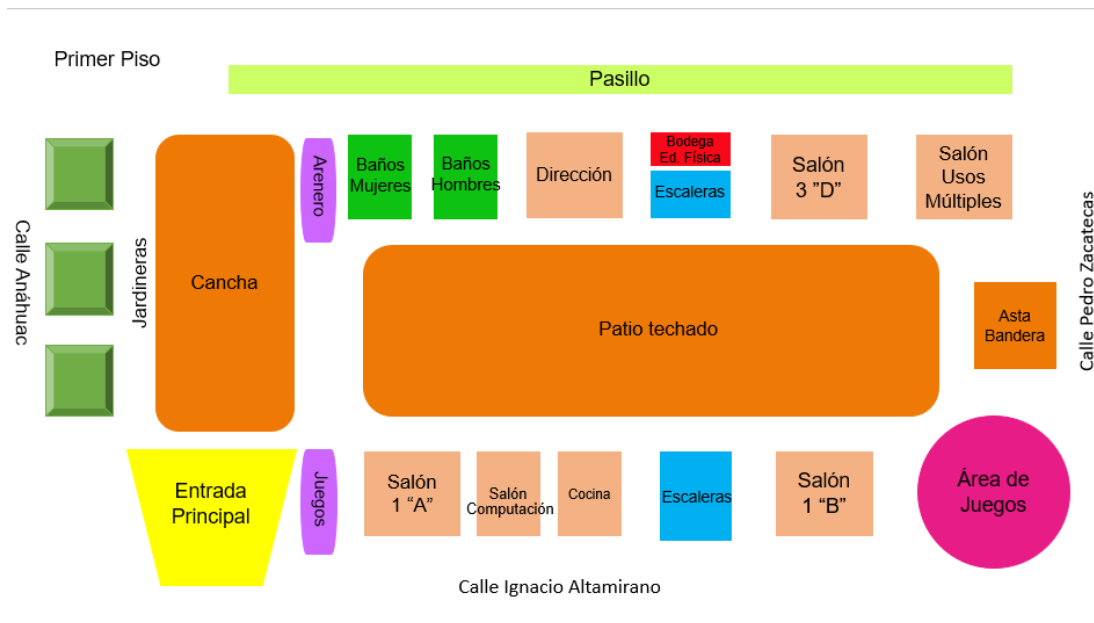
Primer Piso

Pasillo

Calle Anáhuac

Jardineras

Cancha

Arenero

Baños Mujeres

Baños Hombres

Dirección

Bodega Ed. Física

Escaleras

Salón 3 "D"

Salón Usos Múltiples

Calle Pedro Zacatecas

Patio techado

Asta Bandera

Entrada Principal

Juegos

Salón 1 "A"

Salón Computación

Cocina

Escaleras

Salón 1 "B"

Área de Juegos

Calle Ignacio Altamirano